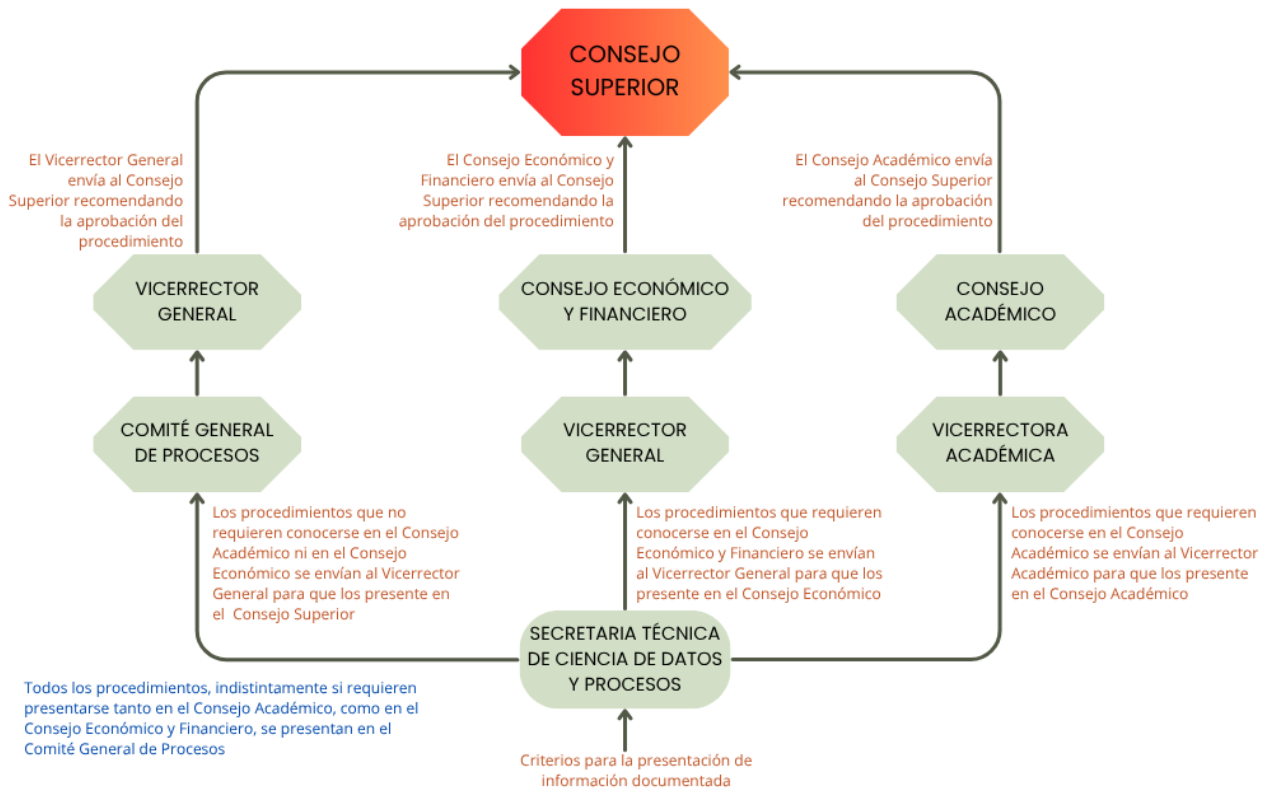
CONSEJO SUPERIOR

El Vicerrector General envía al Consejo Superior recomendando la aprobación del procedimiento

El Consejo Económico y Financiero envía al Consejo Superior recomendando la aprobación del procedimiento

El Consejo Académico envía al Consejo Superior recomendando la aprobación del procedimiento

VICERRECTOR GENERAL

CONSEJO ECONÓMICO Y FINANCIERO

CONSEJO ACADÉMICO

COMITÉ GENERAL DE PROCESOS

VICERRECTOR GENERAL

VICERRECTORA ACADÉMICA

Los procedimientos que no requieren conocerse en el Consejo Académico ni en el Consejo Económico se envían al Vicerrector General para que los presente en el Consejo Superior

Los procedimientos que requieren conocerse en el Consejo Económico y Financiero se envían al Vicerrector General para que los presente en el Consejo Económico

Los procedimientos que requieren conocerse en el Consejo Académico se envían al Vicerrector Académico para que los presente en el Consejo Académico

SECRETARIA TÉCNICA DE CIENCIA DE DATOS Y PROCESOS

Todos los procedimientos, indistintamente si requieren presentarse tanto en el Consejo Académico, como en el Consejo Económico y Financiero, se presentan en el Comité General de Procesos

Criterios para la presentación de información documentada